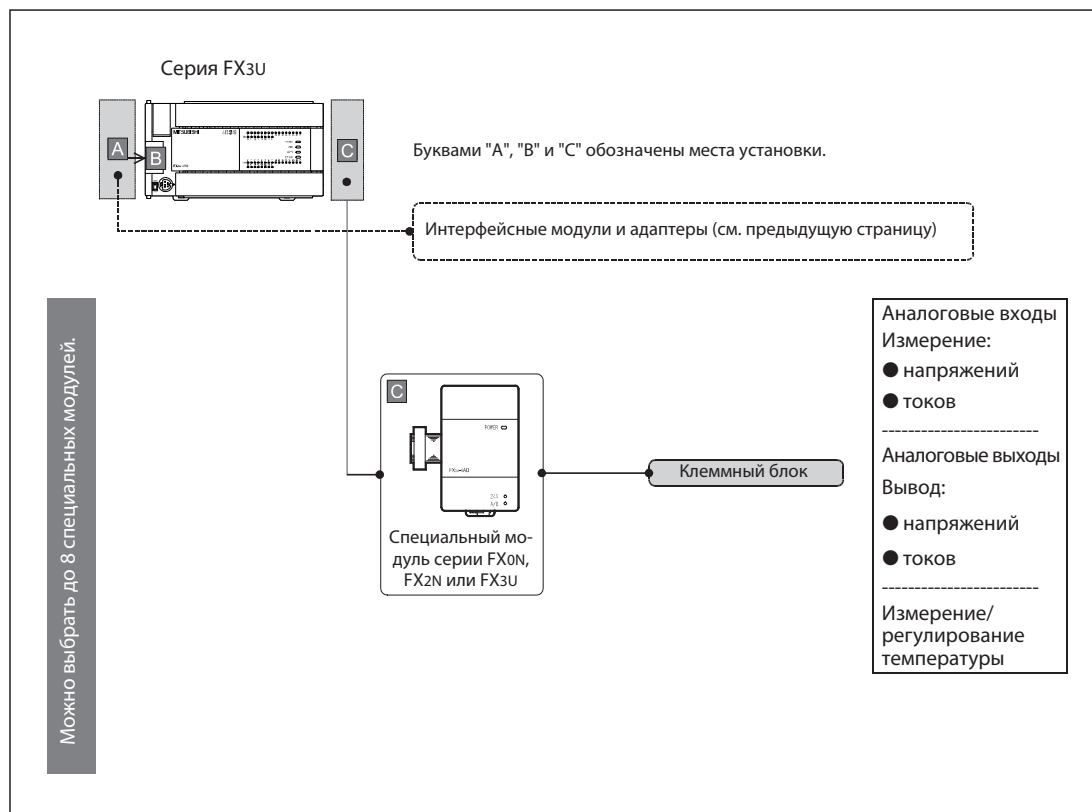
Серия FX3U

A

B

C

Буквами "A", "B" и "C" обозначены места установки.

Интерфейсные модули и адаптеры (см. предыдущую страницу)

Можно выбрать до 8 специальных модулей.

C

POWER

FX2N-4AD

Специальный модуль серии FX0N, FX2N или FX3U

Клеммный блок

Аналоговые входы
Измерение:
● напряжений
● токов

Аналоговые выходы
Вывод:
● напряжений
● токов

Измерение/регулирование температуры